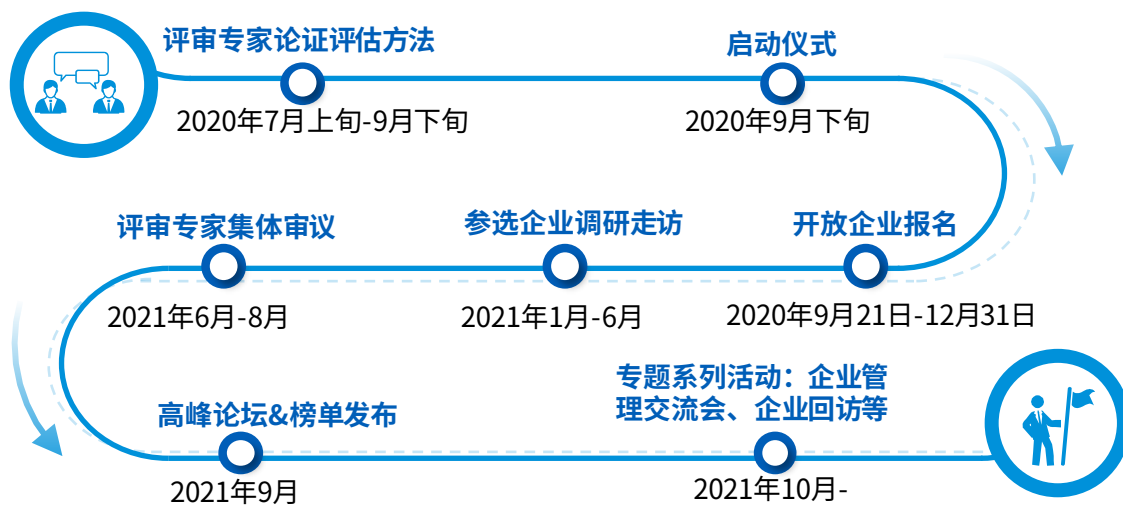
评审专家论证评估方法

2020年7月上旬-9月下旬

启动仪式

2020年9月下旬

开放企业报名

2020年9月21日-12月31日

参选企业调研走访

2021年1月-6月

评审专家集体审议

2021年6月-8月

高峰论坛&榜单发布

2021年9月

专题系列活动：企业管理交流会、企业回访等

2021年10月-